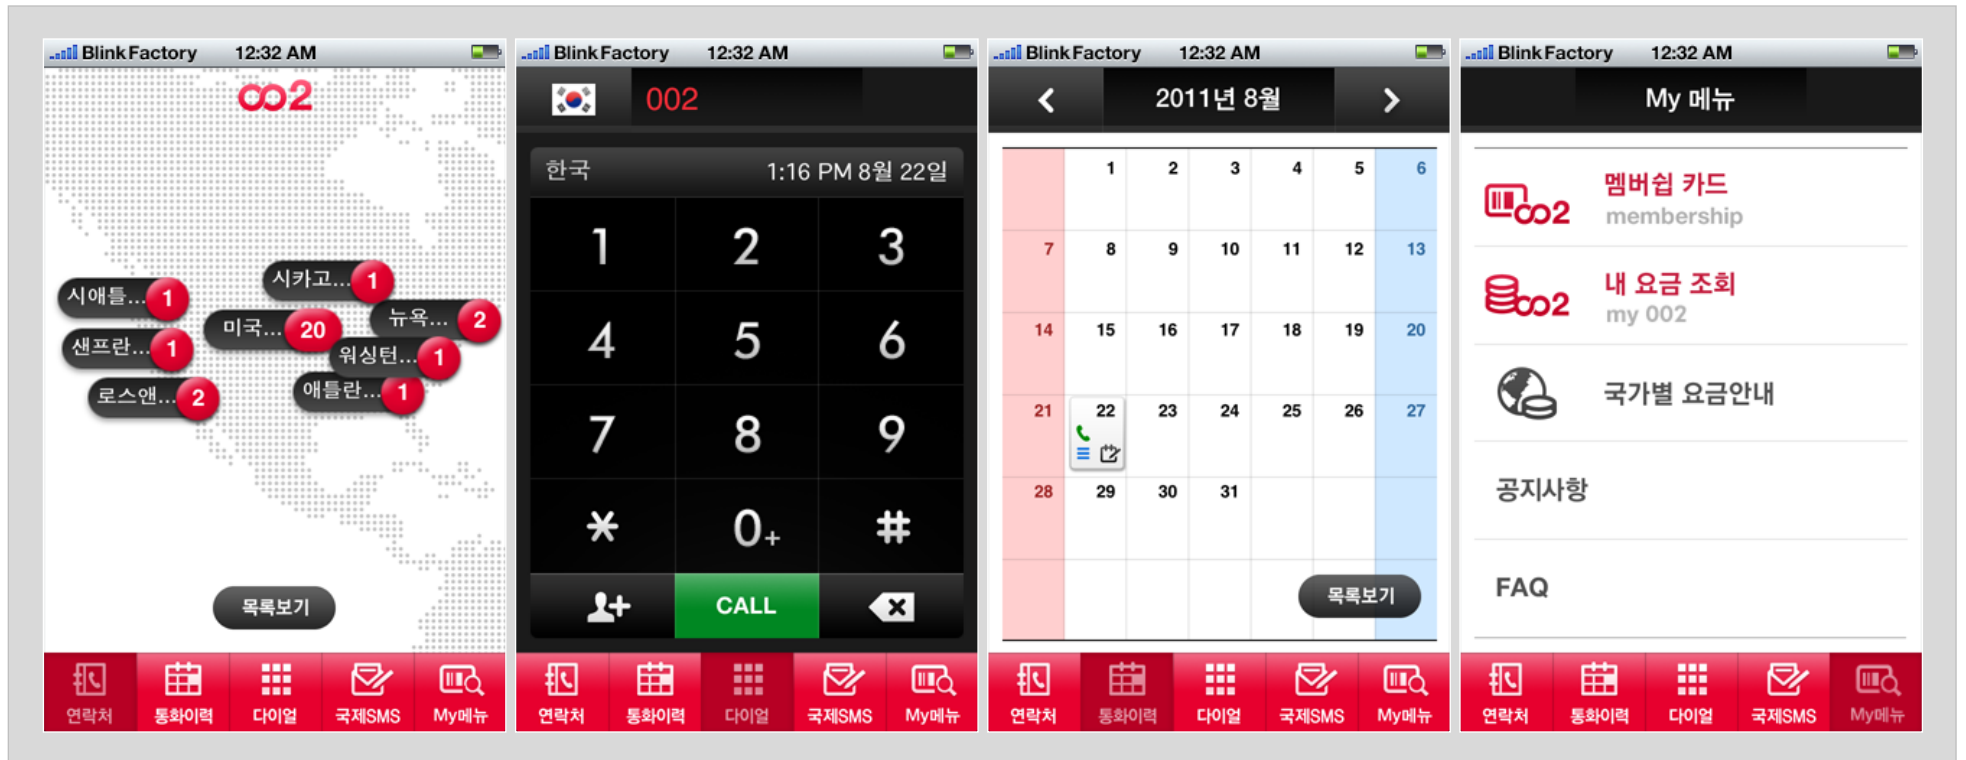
Blink Factory 12:32 AM

002

시애틀... 1
시카고... 1
뉴욕... 2
미국... 20
샌프란... 1
워싱턴... 1
로스앤... 2
애틀란... 1

목록보기

연락처 통화이력 다이얼 국제SMS My메뉴

Blink Factory 12:32 AM

002

한국 1:16 PM 8월 22일

1 2 3
4 5 6
7 8 9
* 0+ #

CALL

연락처 통화이력 다이얼 국제SMS My메뉴

Blink Factory 12:32 AM

2011년 8월

| | | | | | | |
|---|---|---|---|---|---|---|
| | 1 | 2 | 3 | 4 | 5 | 6 |
| 7 | 8 | 9 | 10 | 11 | 12 | 13 |
| 14 | 15 | 16 | 17 | 18 | 19 | 20 |
| 21 | 22 | 23 | 24 | 25 | 26 | 27 |
| 28 | 29 | 30 | 31 | | | |

목록보기

연락처 통화이력 다이얼 국제SMS My메뉴

Blink Factory 12:32 AM

My 메뉴

002 멤버쉽 카드 membership

002 내 요금 조회 my 002

국가별 요금안내

공지사항

FAQ

연락처 통화이력 다이얼 국제SMS My메뉴